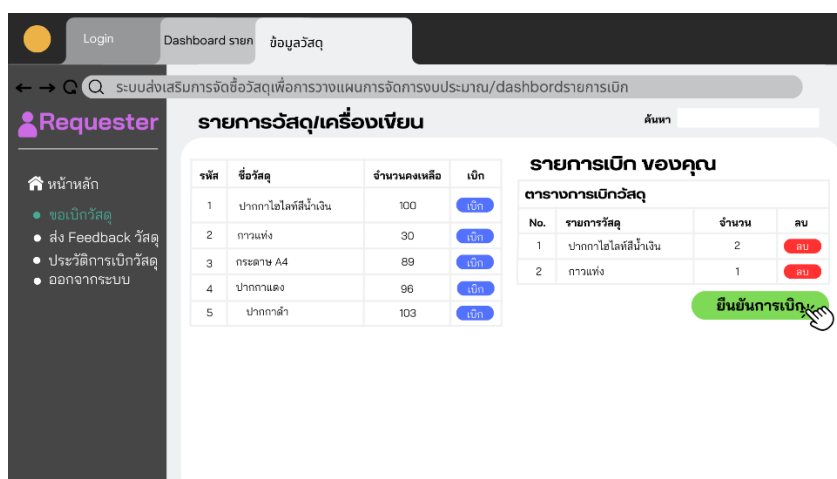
Login | Dashboard รายก | ข้อมูลวัสดุ

← → C Q ระบบส่งเสริมการจัดซื้อวัสดุเพื่อการวางแผนการจัดการงบประมาณ/dashbordรายการเบิก

Requester

หน้าหลัก
ขอเบิกวัสดุ
ส่ง Feedback วัสดุ
ประวัติการเบิกวัสดุ
ออกจากระบบ

รายการวัสดุ/เครื่องเขียน

ค้นหา

| รหัส | ชื่อวัสดุ | จำนวนคงเหลือ | เบิก |
|---|---|---|---|
| 1 | ปากกาไฮไลท์สีน้ำเงิน | 100 | เบิก |
| 2 | กาวแท่ง | 30 | เบิก |
| 3 | กระดาษ A4 | 89 | เบิก |
| 4 | ปากกาแดง | 96 | เบิก |
| 5 | ปากกาดำ | 103 | เบิก |

รายการเบิก ของคุณ

ตารางการเบิกวัสดุ

| No. | รายการวัสดุ | จำนวน | ลบ |
|---|---|---|---|
| 1 | ปากกาไฮไลท์สีน้ำเงิน | 2 | ลบ |
| 2 | กาวแท่ง | 1 | ลบ |

ยืนยันการเบิก